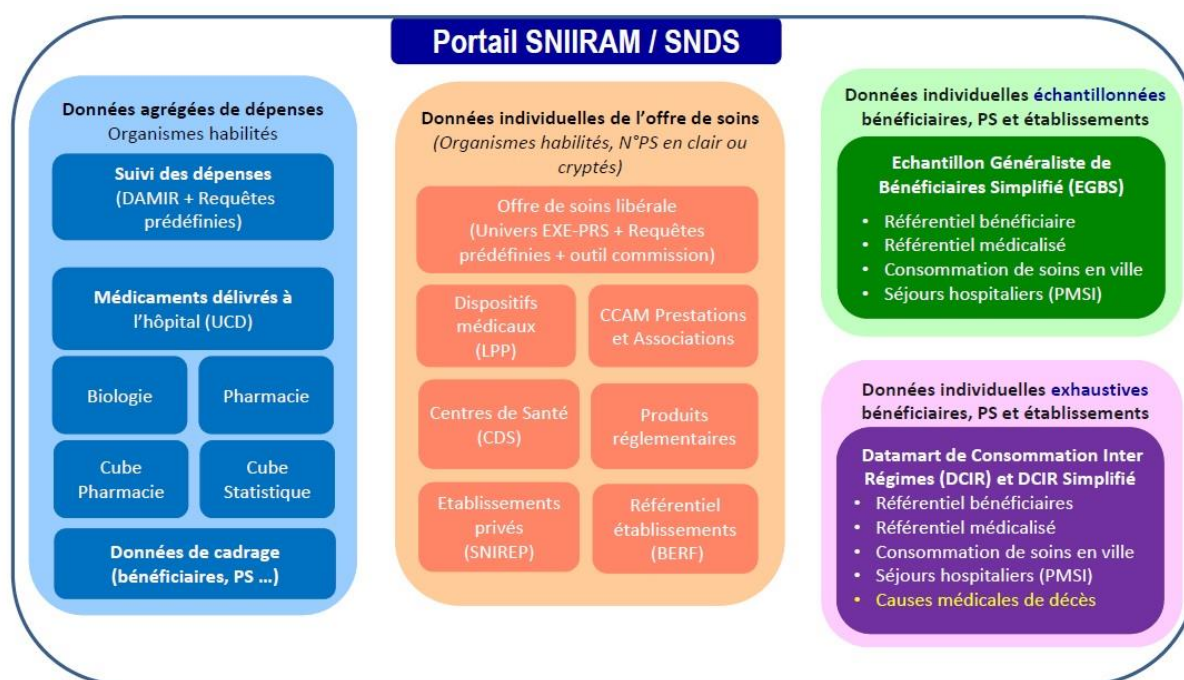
Portail SNIIRAM / SNDS

Données agrégées de dépenses
Organismes habilités

Suivi des dépenses (DAMIR + Requêtes prédéfinies)

Médicaments délivrés à l'hôpital (UCD)

Biologie

Pharmacie

Cube Pharmacie

Cube Statistique

Données de cadrage (bénéficiaires, PS ...)

Données individuelles de l'offre de soins
(Organismes habilités, N°PS en clair ou cryptés)

Offre de soins libérale (Univers EXE-PRS + Requêtes prédéfinies + outil commission)

Dispositifs médicaux (LPP)

CCAM Prestations et Associations

Centres de Santé (CDS)

Produits réglementaires

Etablissements privés (SNIREP)

Référentiel établissements (BERF)

Données individuelles échantillonnées bénéficiaires, PS et établissements

Echantillon Généraliste de Bénéficiaires Simplifié (EGBS)
• Référentiel bénéficiaire
• Référentiel médicalisé
• Consommation de soins en ville
• Séjours hospitaliers (PMSI)

Données individuelles exhaustives bénéficiaires, PS et établissements

Datamart de Consommation Inter Régimes (DCIR) et DCIR Simplifié
• Référentiel bénéficiaires
• Référentiel médicalisé
• Consommation de soins en ville
• Séjours hospitaliers (PMSI)
• Causes médicales de décès